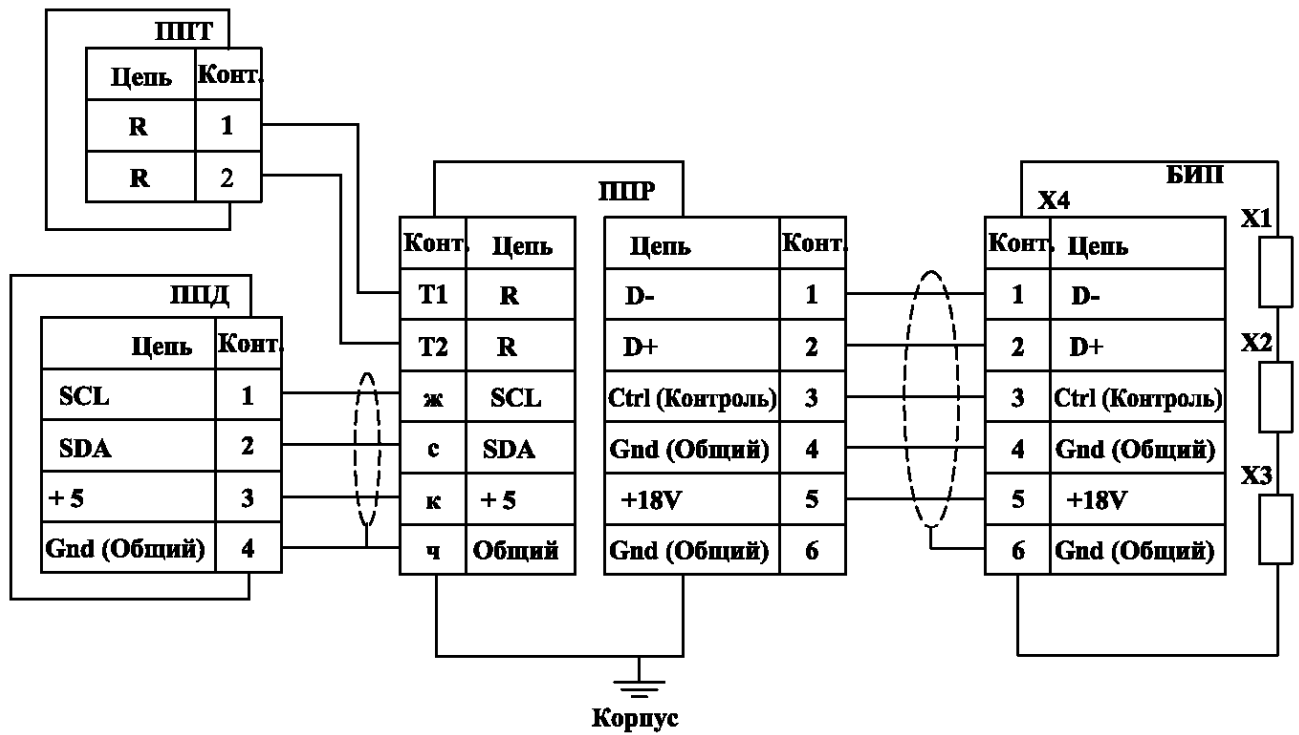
ППТ

| Цепь | Конт. |
|---|---|
| R | 1 |
| R | 2 |

ППД

| Цепь | Конт. |
|---|---|
| SCL | 1 |
| SDA | 2 |
| + 5 | 3 |
| Gnd (Общий) | 4 |

ППР

| Конт. | Цепь |
|---|---|
| T1 | R |
| T2 | R |
| ж | SCL |
| с | SDA |
| к | + 5 |
| ч | Общий |

| Цепь | Конт. |
|---|---|
| D- | 1 |
| D+ | 2 |
| Ctrl (Контроль) | 3 |
| Gnd (Общий) | 4 |
| +18V | 5 |
| Gnd (Общий) | 6 |

БИП

X4

| Конт. | Цепь |
|---|---|
| 1 | D- |
| 2 | D+ |
| 3 | Ctrl (Контроль) |
| 4 | Gnd (Общий) |
| 5 | +18V |
| 6 | Gnd (Общий) |

X1

X2

X3

Корпус